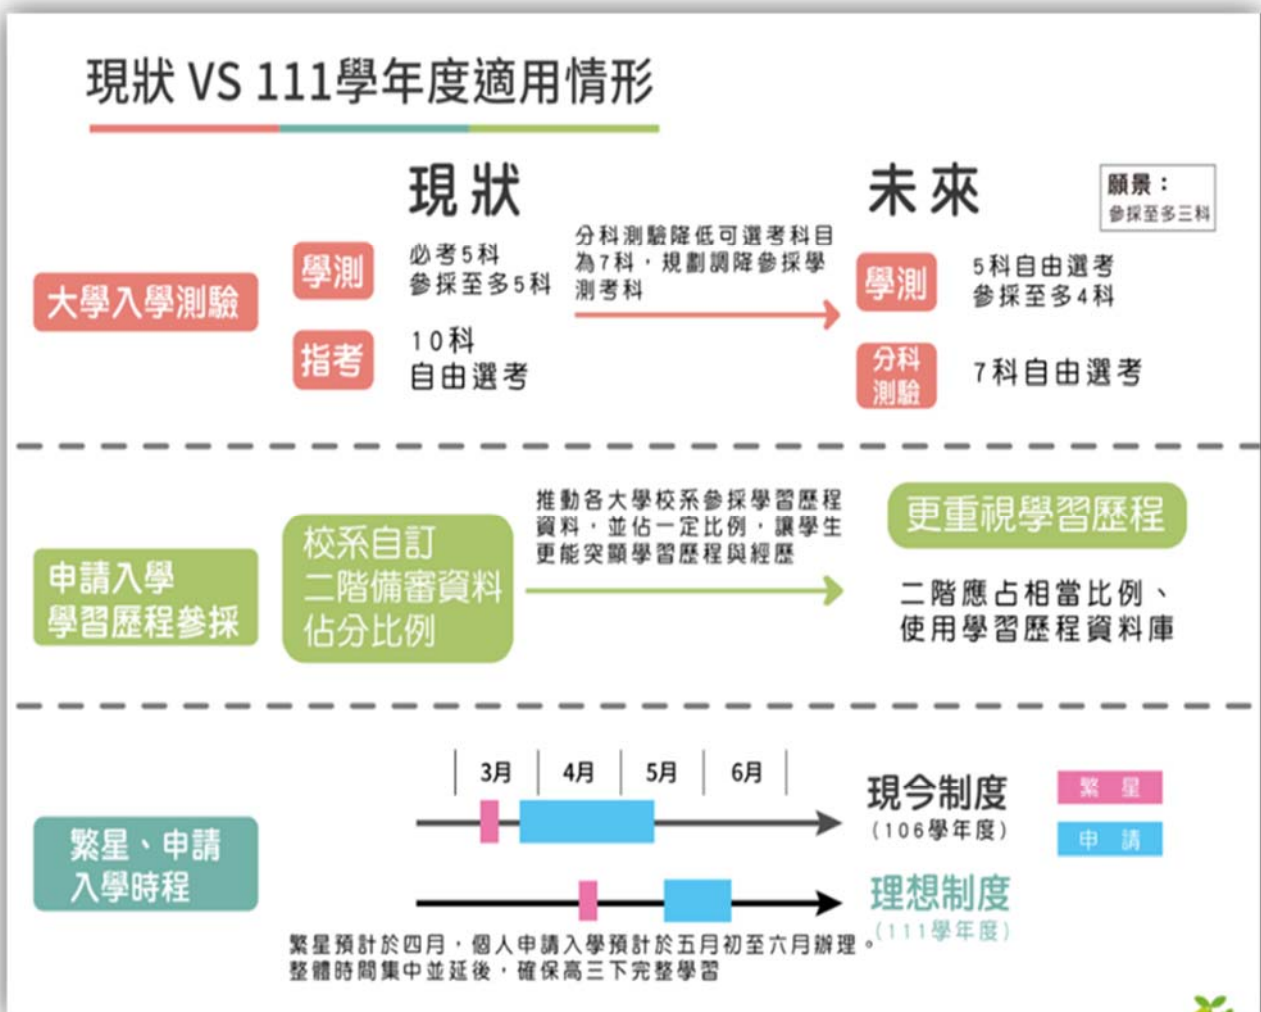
現狀 VS 111學年度適用情形

現狀

未來

願景：
參採至多三科

大學入學測驗

學測

必考5科
參採至多5科

指考

10科
自由選考

分科測驗降低可選考科目為7科，規劃調降參採學測考科

學測

5科自由選考
參採至多4科

分科測驗

7科自由選考

申請入學
學習歷程參採

校系自訂
二階備審資料
佔分比例

推動各大學校系參採學習歷程資料，並佔一定比例，讓學生更能突顯學習歷程與經歷

更重視學習歷程

二階應占相當比例、
使用學習歷程資料庫

繁星、申請
入學時程

3月 4月 5月 6月

現今制度
(106學年度)

繁星
申請

理想制度
(111學年度)

繁星預計於四月，個人申請入學預計於五月初至六月辦理。
整體時間集中並延後，確保高三下完整學習